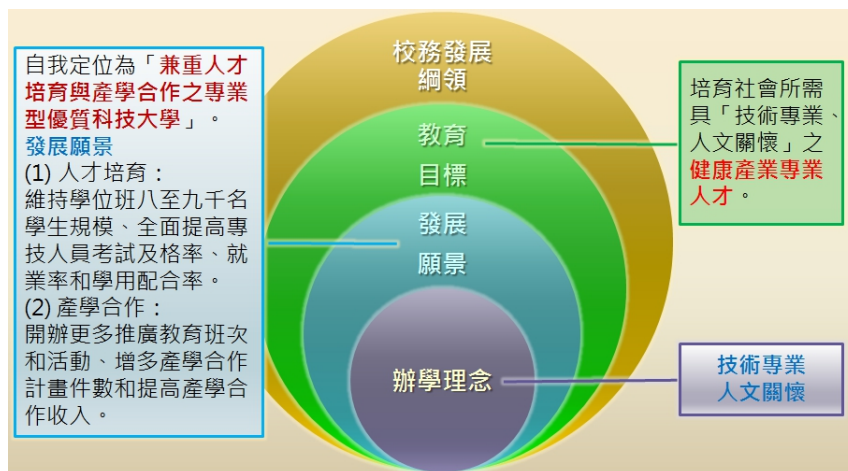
自我定位為「兼重人才培育與產學合作之專業型優質科技大學」。
發展願景
(1) 人才培育：
維持學位班八至九千名學生規模、全面提高專技人員考試及格率、就業率和學用配合率。
(2) 產學合作：
開辦更多推廣教育班次和活動、增多產學合作計畫件數和提高產學合作收入。

校務發展綱領

教育目標

發展願景

辦學理念

培育社會所需具「技術專業、人文關懷」之健康產業專業人才。

技術專業
人文關懷